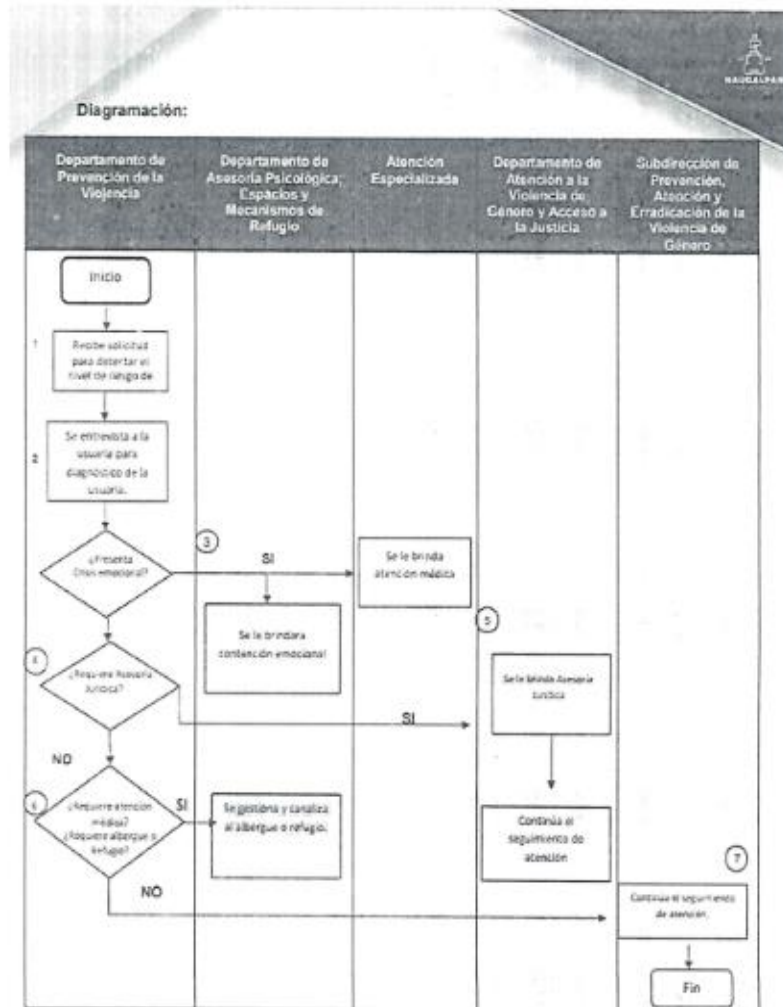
NAUCALPAN

Diagramación:

| Departamento de Prevención de la Violencia | Departamento de Asesoría Psicológica; Espacios y Mecanismos de Refugio | Atención Especializada | Departamento de Atención a la Violencia de Género y Acceso a la Justicia | Subdirección de Prevención, Atención y Erradicación de la Violencia de Género |
|---|---|---|---|---|

Inicio

1 Recibe solicitud para detertar el nivel de riesgo de

2 Se entrevista a la usuaria para diagnostico de la usuaria.

¿Presenta crisis emocional?

3

SI

Se le brinda atención médica

Se le brindara contención emocional

4 ¿Requiere Asesoria Juridica?

SI

5

Se le brinda Asesoria Juridica

NO

6 ¿Requiere atención médica? ¿Requiere albergue o Refugio?

SI

Se gestiona y canaliza al albergue o refugio.

Continúa el seguimiento de atención

NO

7

Continúa el seguimiento de atención.

Fin